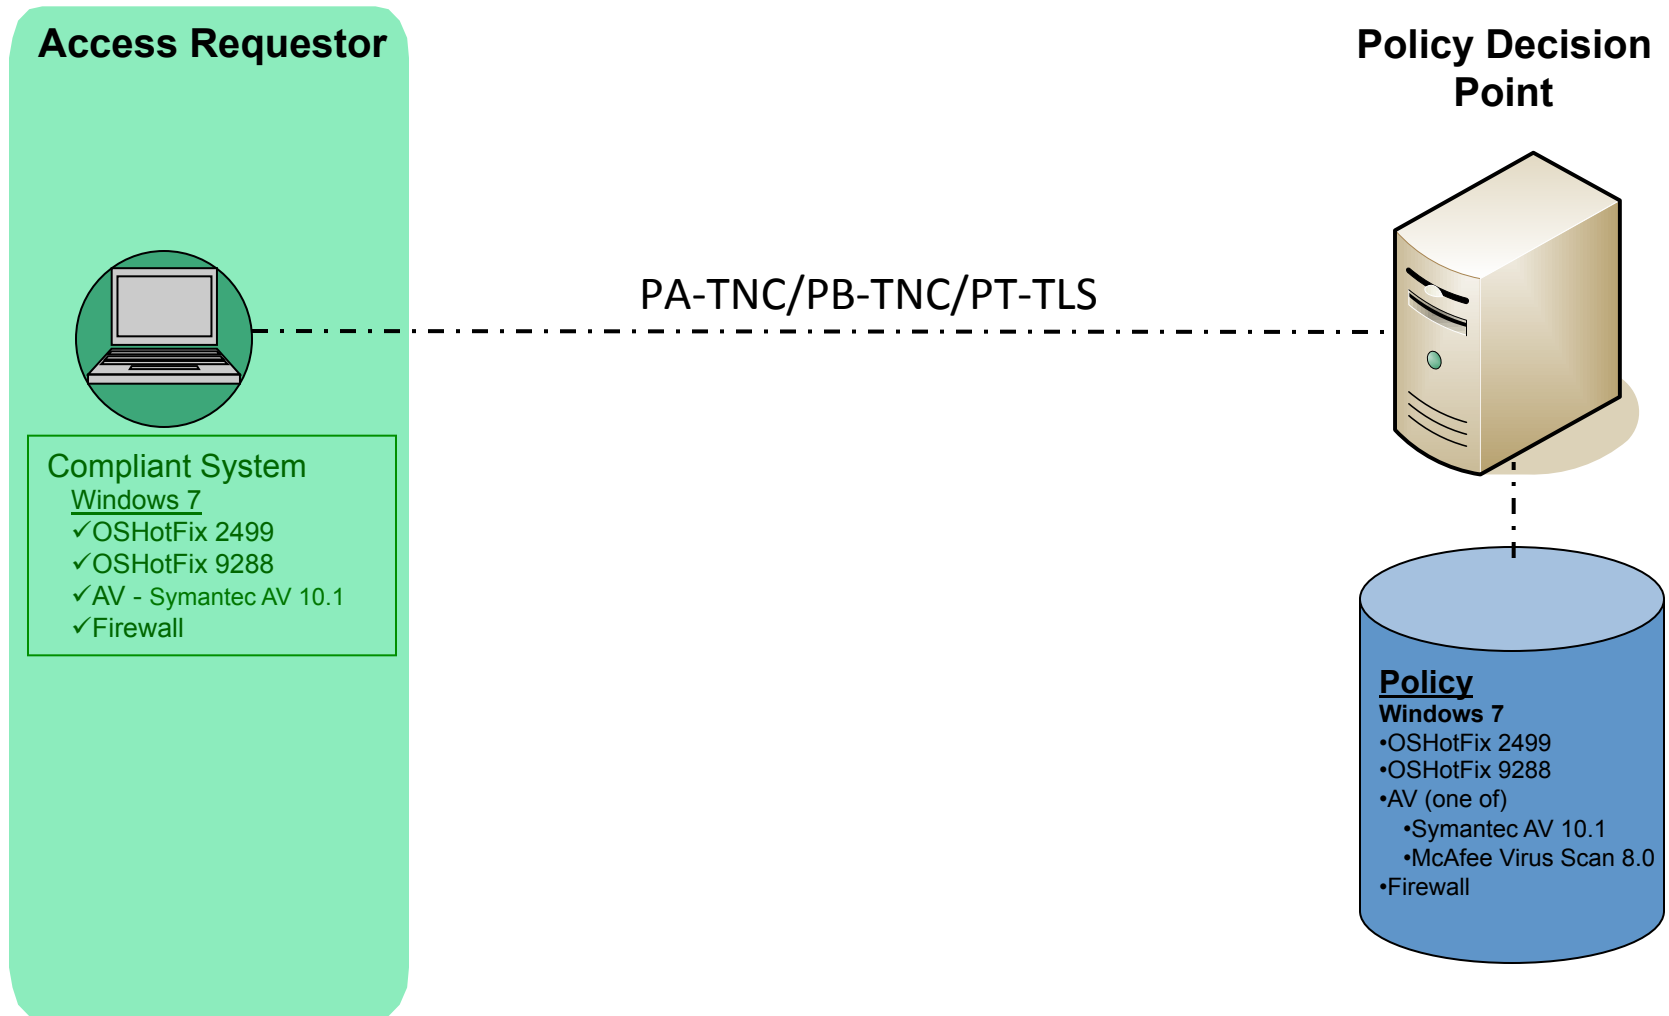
Access Requestor

Policy Decision Point

PA-TNC/PB-TNC/PT-TLS

Compliant System
Windows 7
✓OSHotFix 2499
✓OSHotFix 9288
✓AV - Symantec AV 10.1
✓Firewall

Policy
Windows 7
•OSHotFix 2499
•OSHotFix 9288
•AV (one of)
•Symantec AV 10.1
•McAfee Virus Scan 8.0
•Firewall